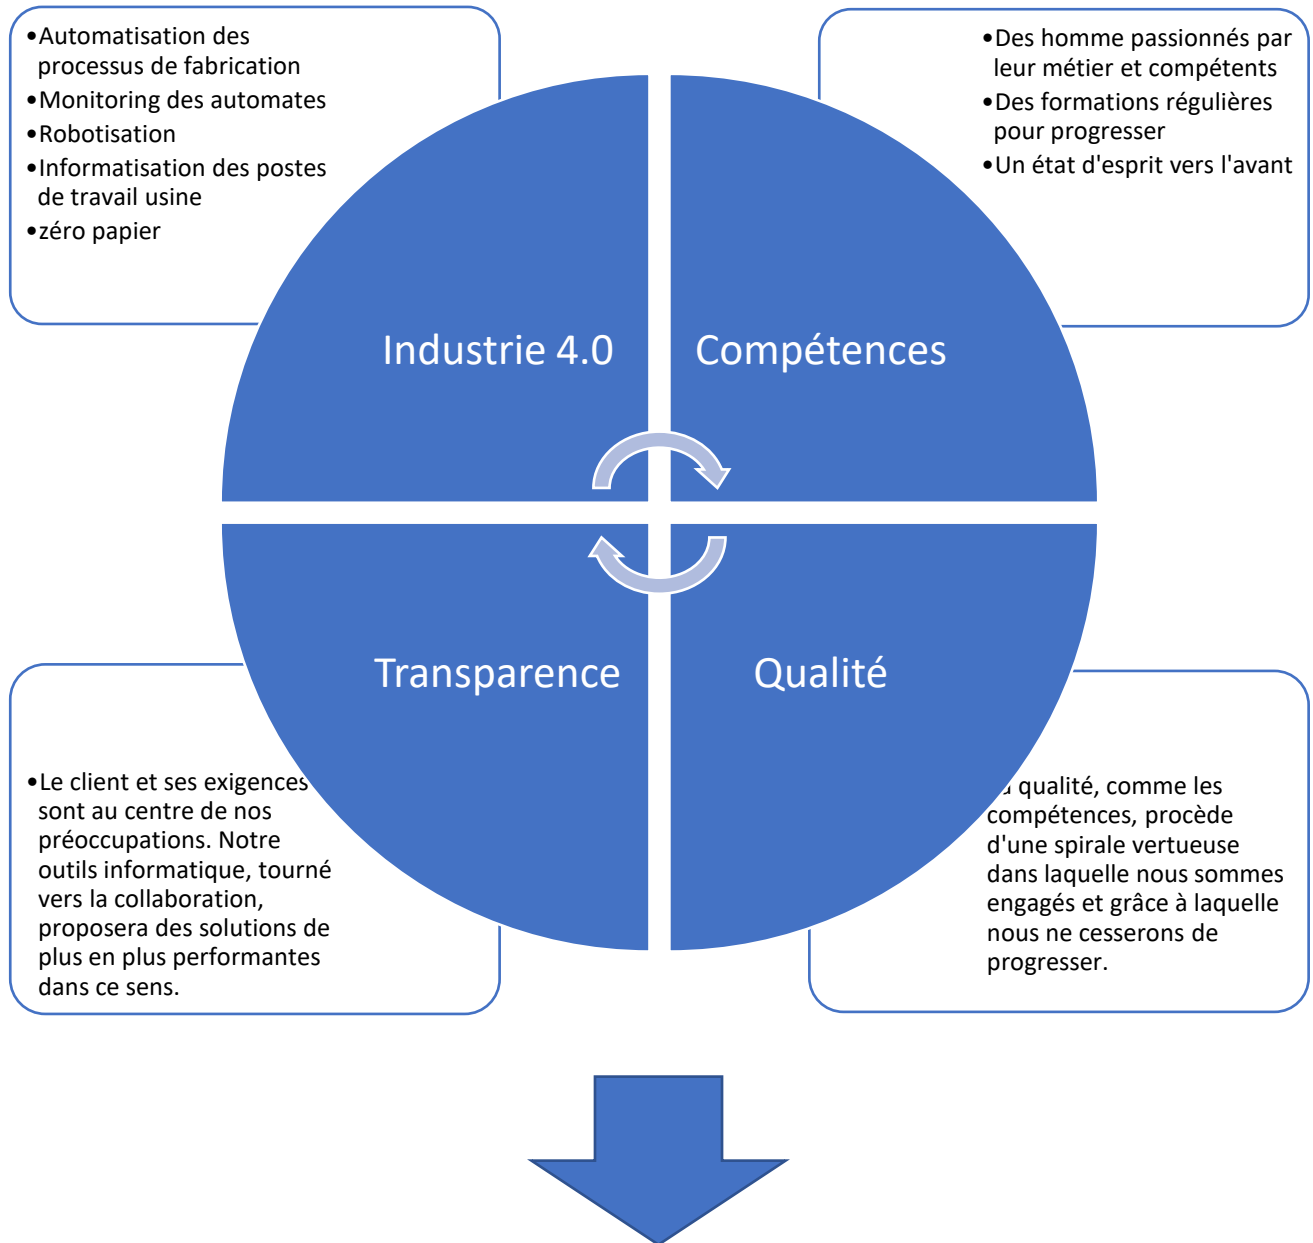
•Automatisation des processus de fabrication
•Monitoring des automates
•Robotisation
•Informatisation des postes de travail usine
•zéro papier

•Des homme passionnés par leur métier et compétents
•Des formations régulières pour progresser
•Un état d'esprit vers l'avant

Industrie 4.0

Compétences

Transparence

Qualité

•Le client et ses exigences sont au centre de nos préoccupations. Notre outils informatique, tourné vers la collaboration, proposera des solutions de plus en plus performantes dans ce sens.

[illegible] qualité, comme les compétences, procède d'une spirale vertueuse dans laquelle nous sommes engagés et grâce à laquelle nous ne cesserons de progresser.